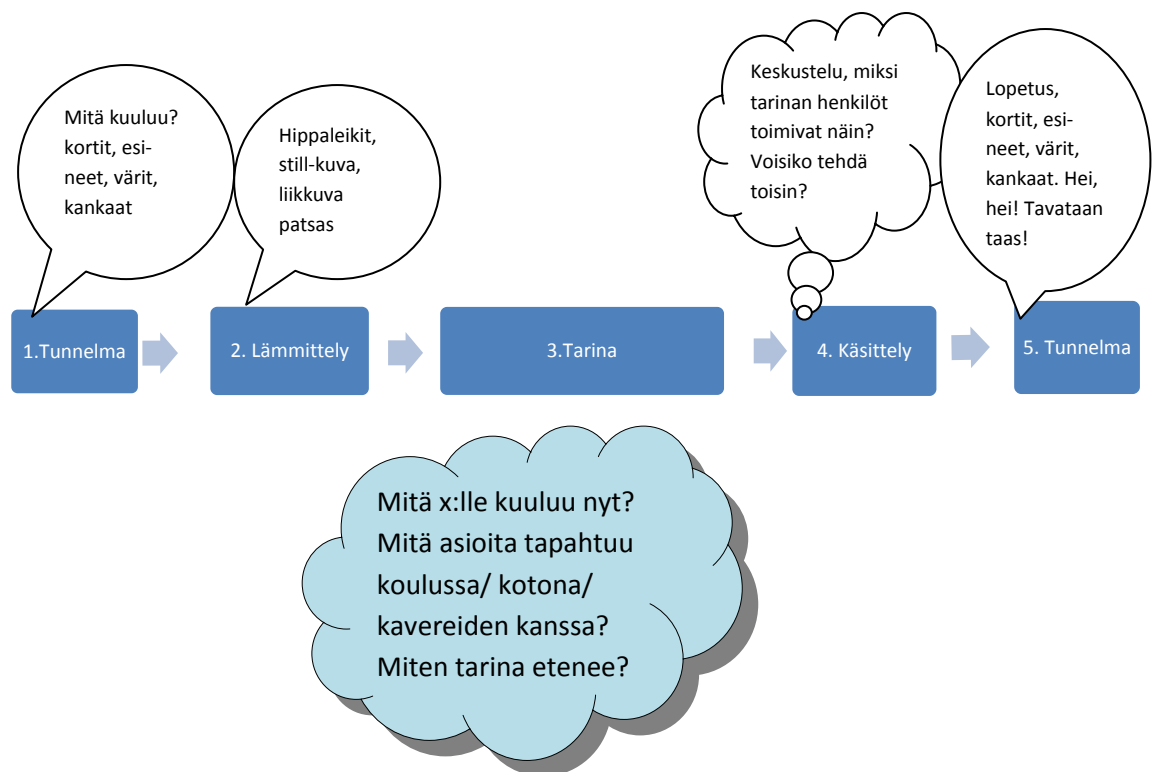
Mitä kuuluu? kortit, esineet, värit, kankaat

Hippaleikit, still-kuva, liikkuva patsas

Keskustelu, miksi tarinan henkilöt toimivat näin? Voisiko tehdä toisin?

Lopetus, kortit, esineet, värit, kankaat. Hei, hei! Tavataan taas!

1.Tunnelma

2. Lämmittely

3.Tarina

4. Käsittely

5. Tunnelma

Mitä x:lle kuuluu nyt? Mitä asioita tapahtuu koulussa/ kotona/ kavereiden kanssa? Miten tarina etenee?